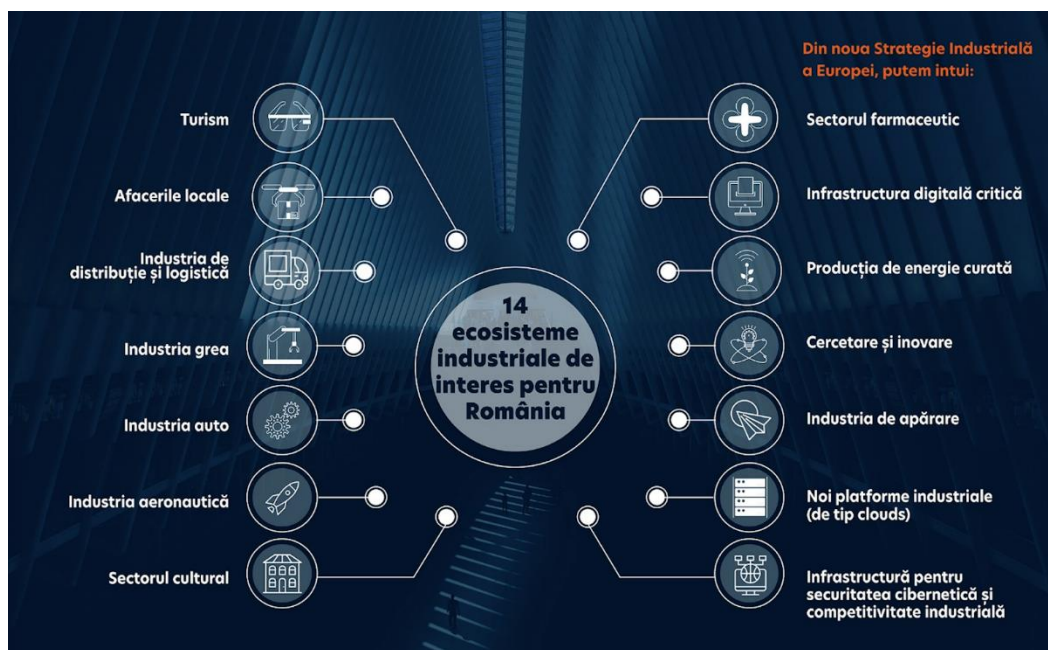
Din noua Strategie Industrială a Europei, putem intui:

14 ecosisteme industriale de interes pentru România

Turism

Afacerile locale

Industria de distribuție și logistică

Industria grea

Industria auto

Industria aeronautică

Sectorul cultural

Sectorul farmaceutic

Infrastructura digitală critică

Producția de energie curată

Cercetare și inovare

Industria de apărare

Noi platforme industriale (de tip clouds)

Infrastructură pentru securitatea cibernetică și competitivitate industrială